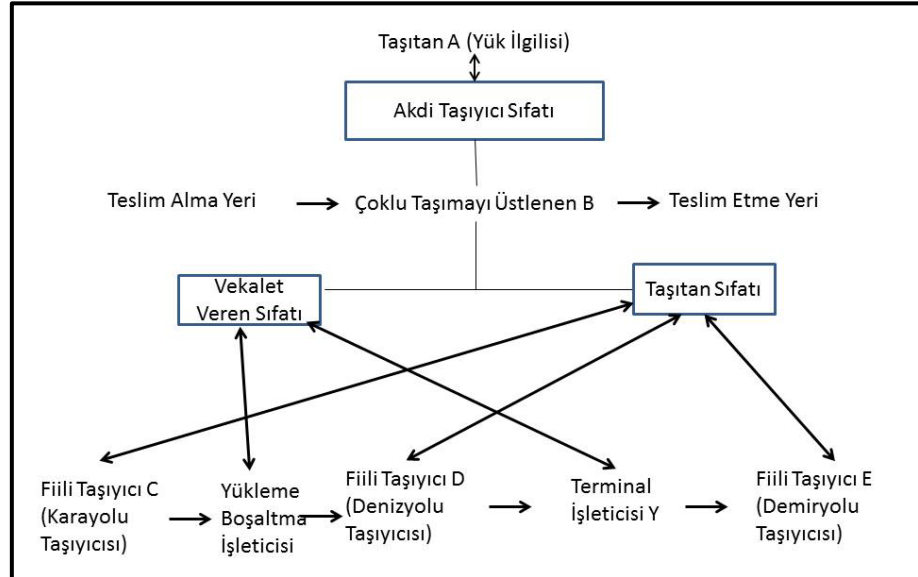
Taşıtan A (Yük İlgilisi)

Akdi Taşıyıcı Sıfatı

Teslim Alma Yeri

Çoklu Taşımayı Üstlenen B

Teslim Etme Yeri

Vekalet Veren Sıfatı

Taşıtan Sıfatı

Fiili Taşıyıcı C (Karayolu Taşıyıcısı)

Yükleme Boşaltma İşleticisi

Fiili Taşıyıcı D (Denizyolu Taşıyıcısı)

Terminal İşleticisi Y

Fiili Taşıyıcı E (Demiryolu Taşıyıcısı)